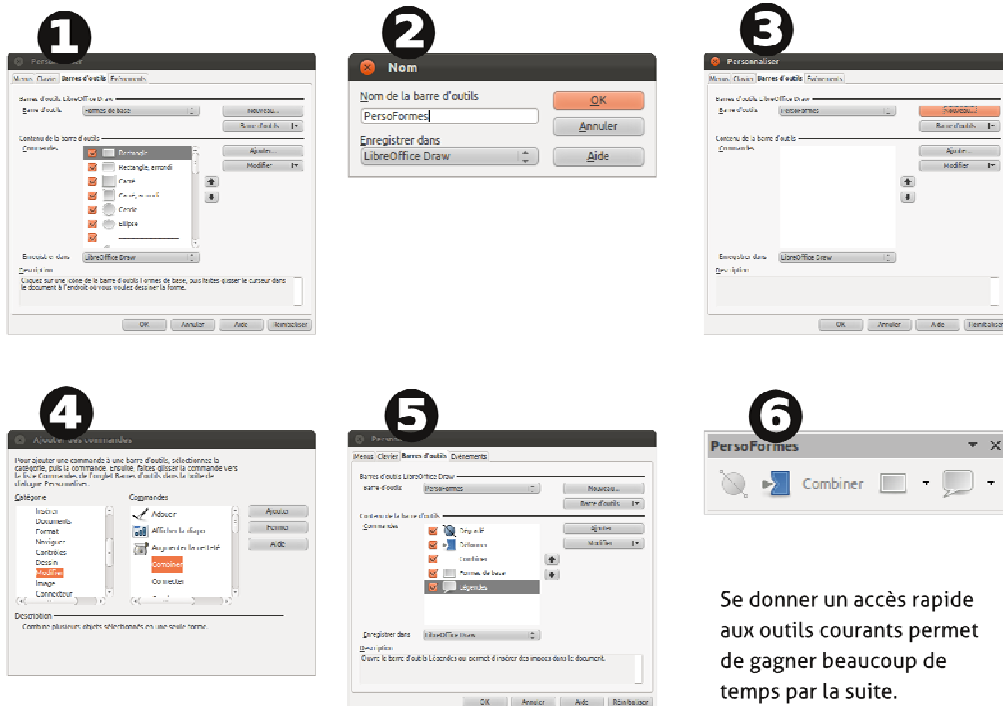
1

Personnaliser

Menus Clavier Barres d'outils Événements

Barres d'outils LibreOffice Draw

Barre d'outils Formes de base

Nouveau...

Barre d'outils

Contenu de la barre d'outils

Commandes

Rectangle

Rectangle, arrondi

Carré

Carré, arrondi

Cercle

Ellipse

Ajouter...

Modifier

Enregistrer dans LibreOffice Draw

Description

Cliquez sur une icone de la barre d'outils Formes de base, puis faites glisser le curseur dans le document à l'endroit où vous voulez dessiner la forme.

OK Annuler Aide Réinitialiser

2

Nom

Nom de la barre d'outils

PersoFormes

Enregistrer dans

LibreOffice Draw

OK

Annuler

Aide

3

Personnaliser

Menus Clavier Barres d'outils Événements

Barres d'outils LibreOffice Draw

Barre d'outils PersoFormes

Nouveau...

Barre d'outils

Contenu de la barre d'outils

Commandes

Ajouter...

Modifier

Enregistrer dans LibreOffice Draw

Description

OK Annuler Aide Réinitialiser

4

Ajouter des commandes

Pour ajouter une commande à une barre d'outils, sélectionnez la catégorie, puis la commande. Ensuite, faites glisser la commande vers la liste Commandes de l'onglet Barres d'outils dans la boîte de dialogue Personnaliser.

Catégorie

Insérer

Documents

Format

Naviguer

Contrôles

Dessin

Modifier

Image

Connecteur

Commandes

Adoucir

Afficher le cliquet

Aligner le centre

Combiner

Convertir

Ajouter

Fermer

Aide

Description

Combine plusieurs objets sélectionnés en une seule forme.

5

Personnaliser

Menus Clavier Barres d'outils Événements

Barres d'outils LibreOffice Draw

Barre d'outils PersoFormes

Nouveau...

Barre d'outils

Contenu de la barre d'outils

Commandes

Dégradé

Déformer

Combiner

Formes de base

Légendes

Ajouter...

Modifier

Enregistrer dans LibreOffice Draw

Description

Ouvre la barre d'outils Légendes qui permet d'insérer des légendes dans le document.

OK Annuler Aide Réinitialiser

6

PersoFormes

Combiner

Se donner un accès rapide aux outils courants permet de gagner beaucoup de temps par la suite.